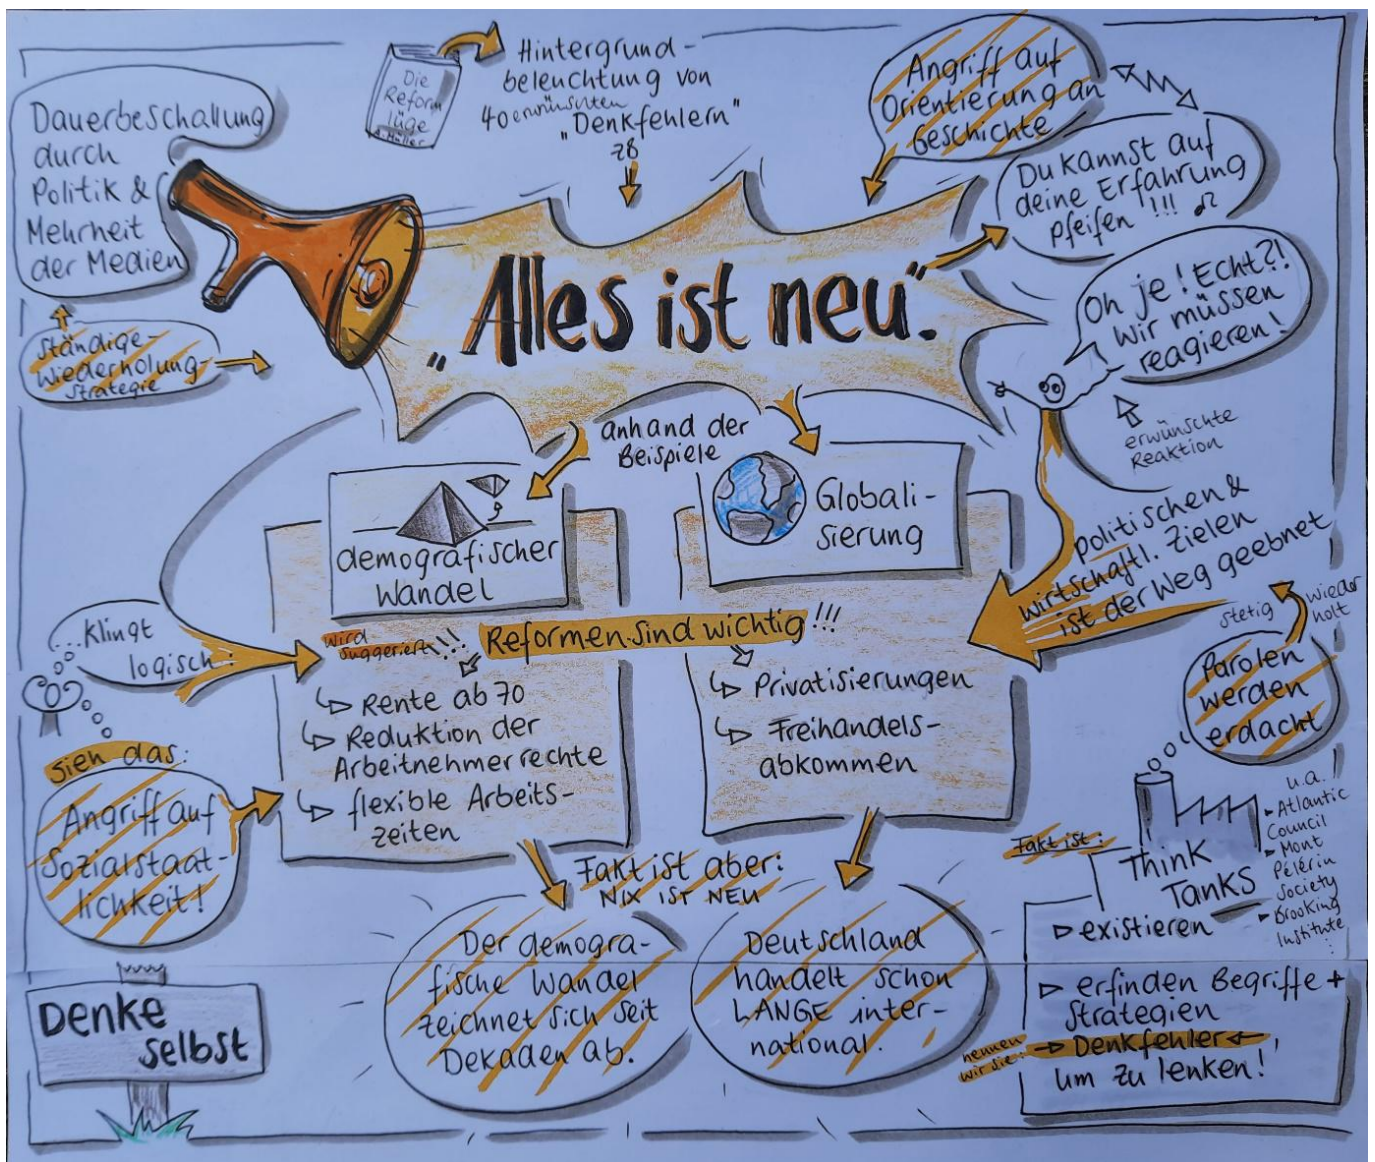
Die Reform lüge A. Müller

Hintergrundbeleuchtung von 40 erwünschten „Denkfehlern" #8

Dauerbeschallung durch Politik & Mehrheit der Medien

ständige Wiederholung Strategie

Angriff auf Orientierung an Geschichte

Du kannst auf deine Erfahrung pfeifen !!! ♫

„Alles ist neu."

Oh je! Echt?! Wir müssen reagieren!

erwünschte Reaktion

anhand der Beispiele

demografischer Wandel

Globalisierung

politischen & wirtschaftl. Zielen ist der Weg geebnet

...klingt logisch

wird suggeriert !!! Reformen sind wichtig !!!

↳ Rente ab 70
↳ Reduktion der Arbeitnehmerrechte
↳ flexible Arbeitszeiten

↳ Privatisierungen
↳ Freihandelsabkommen

stetig wiederholt

Parolen werden erdacht

Sieh das:

Angriff auf Sozialstaatlichkeit!

Fakt ist aber: NIX IST NEU

Der demografische Wandel zeichnet sich seit Dekaden ab.

Deutschland handelt schon LANGE international.

Fakt ist:

Think Tanks

u.a. Atlantic Council, Mont Pélerin Society, Brooking Institute

▷ existieren

▷ erfinden Begriffe + Strategien

nennen wir sie: → Denkfehler ←

um zu lenken!

Denke selbst